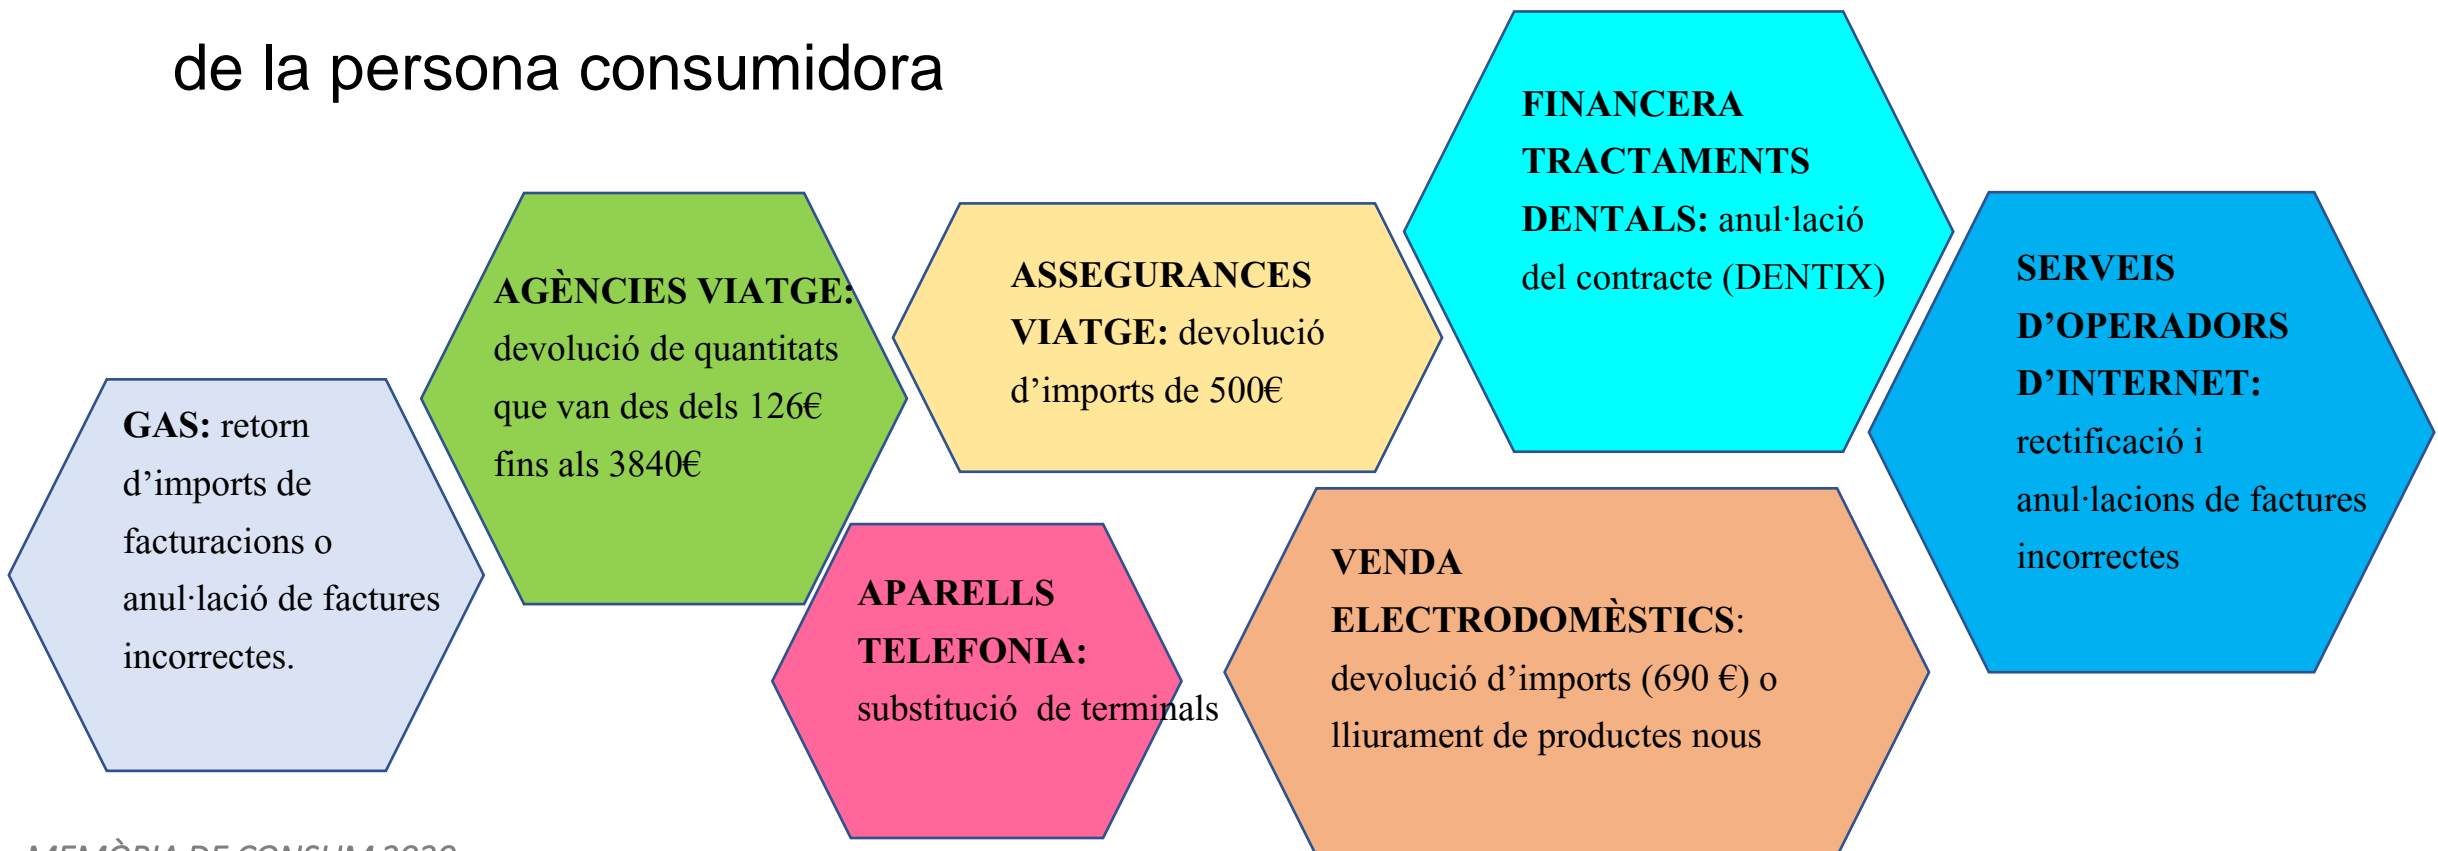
de la persona consumidora

GAS: retorn d'imports de facturacions o anul·lació de factures incorrectes.

AGÈNCIES VIATGE: devolució de quantitats que van des dels 126€ fins als 3840€

ASSEGURANCES VIATGE: devolució d'imports de 500€

APARELLS TELEFONIA: substitució de terminals

FINANCERA TRACTAMENTS DENTALS: anul·lació del contracte (DENTIX)

VENDA ELECTRODOMÈSTICS: devolució d'imports (690 €) o lliurament de productes nous

SERVEIS D'OPERADORS D'INTERNET: rectificació i anul·lacions de factures incorrectes

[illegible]